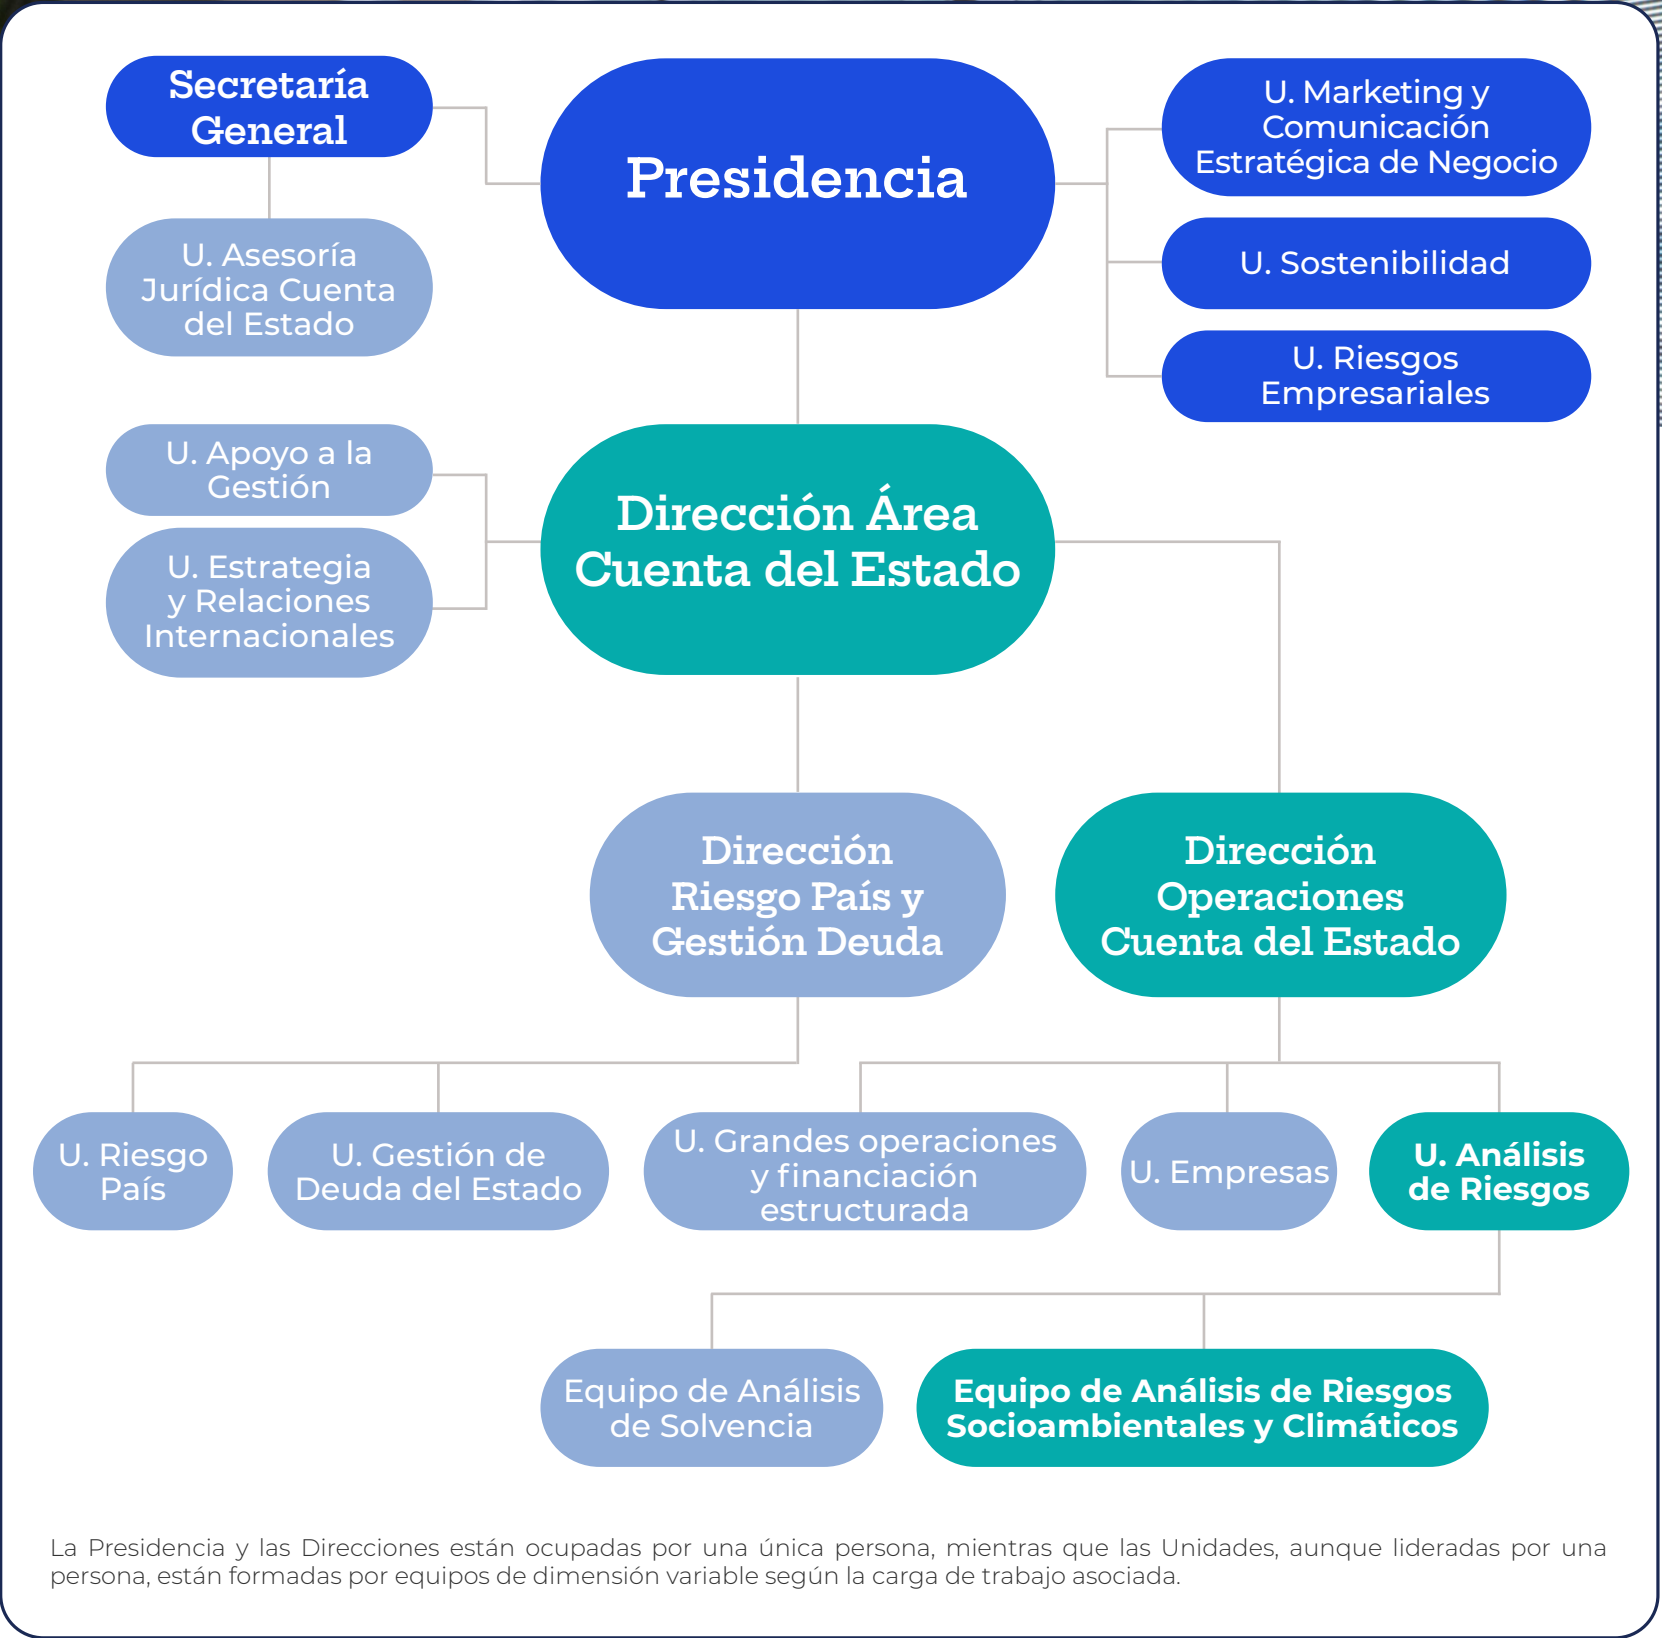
Secretaría General

Presidencia

U. Marketing y Comunicación Estratégica de Negocio

U. Asesoría Jurídica Cuenta del Estado

U. Sostenibilidad

U. Riesgos Empresariales

U. Apoyo a la Gestión

U. Estrategia y Relaciones Internacionales

Dirección Área Cuenta del Estado

Dirección Riesgo País y Gestión Deuda

Dirección Operaciones Cuenta del Estado

U. Riesgo País

U. Gestión de Deuda del Estado

U. Grandes operaciones y financiación estructurada

U. Empresas

U. Análisis de Riesgos

Equipo de Análisis de Solvencia

Equipo de Análisis de Riesgos Socioambientales y Climáticos

La Presidencia y las Direcciones están ocupadas por una única persona, mientras que las Unidades, aunque lideradas por una persona, están formadas por equipos de dimensión variable según la carga de trabajo asociada.